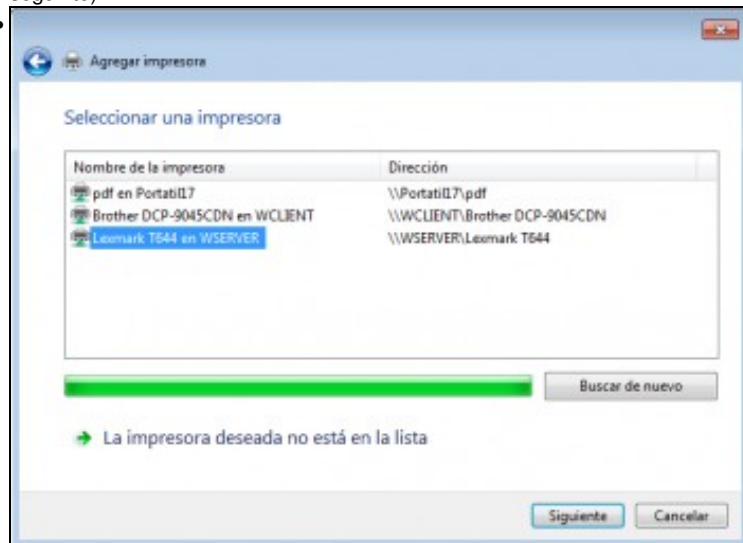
Agregar impresora

Seleccionar una impresora

| Nombre de la impresora | Dirección |
|---|---|
| pdf en Portatil17 | \\Portatil17\pdf |
| Brother DCP-9045CDN en WCLIENT | \\WCLIENT\Brother DCP-9045CDN |
| Lexmark T644 en WSERVER | \\WSERVER\Lexmark T644 |

Buscar de nuevo

La impresora deseada no está en la lista

Siguiente Cancelar